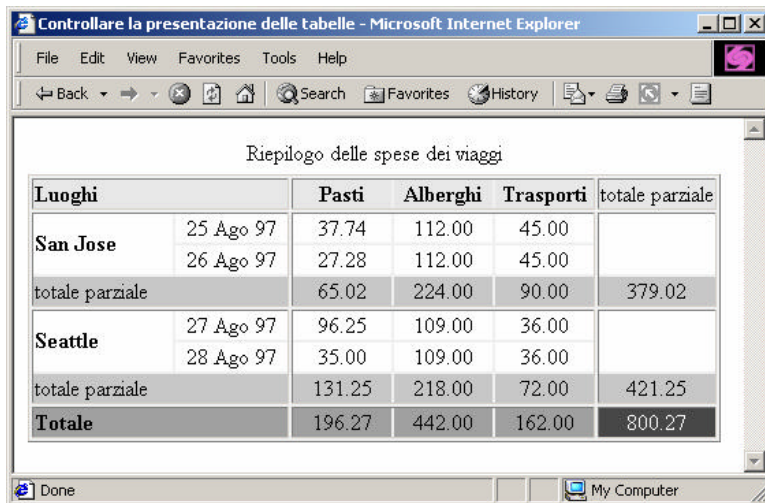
Controllare la presentazione delle tabelle - Microsoft Internet Explorer

File Edit View Favorites Tools Help

Back Search Favorites History

Riepilogo delle spese dei viaggi

| Luoghi | | Pasti | Alberghi | Trasporti | totale parziale |
|---|---|---|---|---|---|
| San Jose | 25 Ago 97 | 37.74 | 112.00 | 45.00 | |
| | 26 Ago 97 | 27.28 | 112.00 | 45.00 | |
| totale parziale | | 65.02 | 224.00 | 90.00 | 379.02 |
| Seattle | 27 Ago 97 | 96.25 | 109.00 | 36.00 | |
| | 28 Ago 97 | 35.00 | 109.00 | 36.00 | |
| totale parziale | | 131.25 | 218.00 | 72.00 | 421.25 |
| Totale | | 196.27 | 442.00 | 162.00 | 800.27 |

Done

My Computer